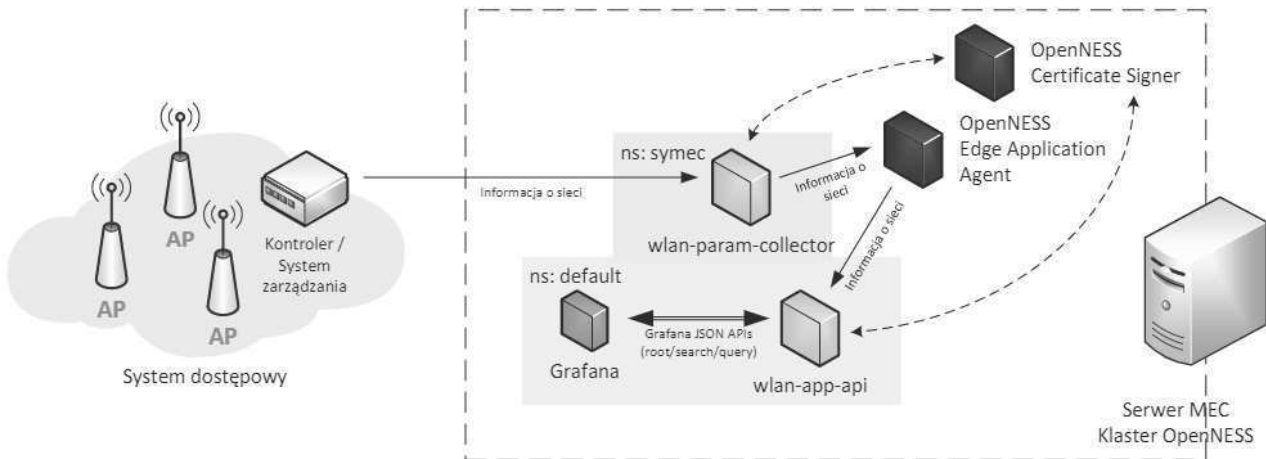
AP
AP
AP
Kontroler / System zarządzania
System dostępowy
Informacja o sieci
ns: symec
wlan-param-collector
Informacja o sieci
OpenNESS Certificate Signer
OpenNESS Edge Application Agent
Informacja o sieci
ns: default
Grafana
Grafana JSON APIs (root/search/query)
wlan-app-api
Serwer MEC Klaster OpenNESS